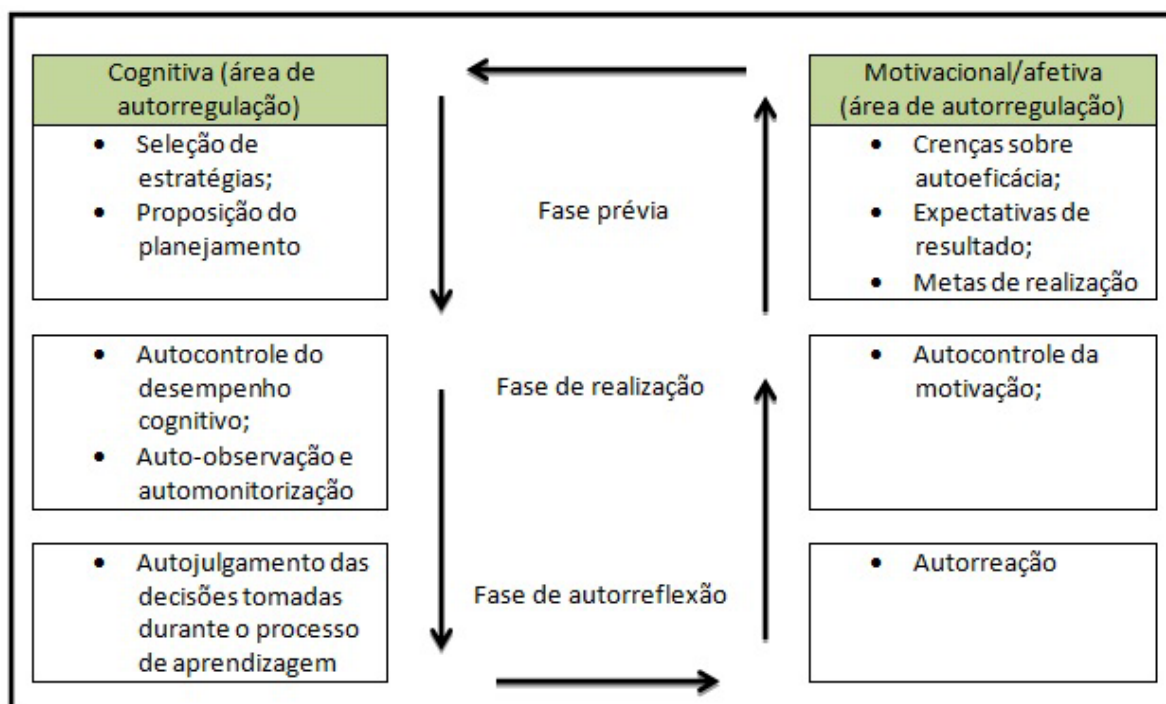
Cognitiva (área de autorregulação)

- Seleção de estratégias;
- Proposição do planejamento

Motivacional/afetiva (área de autorregulação)

- Crenças sobre autoeficácia;
- Expectativas de resultado;
- Metas de realização

Fase prévia

- Autocontrole do desempenho cognitivo;
- Auto-observação e automonitorização

Fase de realização

- Autocontrole da motivação;

- Autojulgamento das decisões tomadas durante o processo de aprendizagem

Fase de autorreflexão

- Autorreação